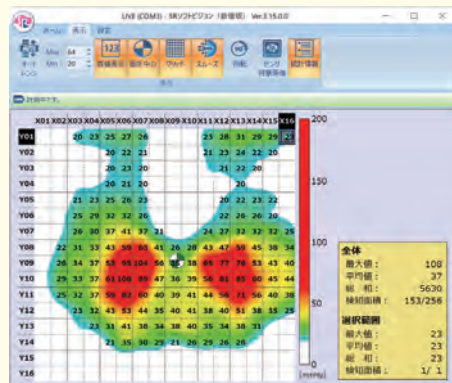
LIVE (COM3) - SRソフトビジョン (新管理) Ver.3.15.0.0

ホーム 表示 設定

オートレンジ Max 64 Min 20 数値表示 重心中心 ワク外 スムーズ 回転 センサ背景形状 統計情報

表示

計測中です。

| | X01 | X02 | X03 | X04 | X05 | X06 | X07 | X08 | X09 | X10 | X11 | X12 | X13 | X14 | X15 | X16 |
|---|---|---|---|---|---|---|---|---|---|---|---|---|---|---|---|---|
| Y01 | | | 20 | 23 | 25 | 27 | 26 | | | | 25 | 28 | 31 | 29 | 27 | 23 |
| Y02 | | | | 20 | 22 | 21 | | | | | 21 | 23 | 24 | 22 | 20 | |
| Y03 | | | | | 20 | 20 | | | | | | 20 | 21 | 20 | | |
| Y04 | | | | | 20 | 20 | | | | | | 20 | 20 | 20 | | |
| Y05 | | | 21 | 23 | 25 | 26 | 23 | | | | | 23 | 25 | 23 | 21 | |
| Y06 | | | 25 | 29 | 32 | 32 | 26 | | | | | 22 | 26 | 26 | 20 | |
| Y07 | | | 26 | 30 | 37 | 41 | 30 | | | | | 24 | 27 | 32 | 32 | 25 |
| Y08 | | 22 | 31 | 33 | 43 | 58 | 61 | 41 | 26 | 20 | 28 | 43 | 47 | 50 | 45 | 38 | 34 |
| Y09 | | 26 | 34 | 37 | 55 | 85 | 104 | 56 | | 36 | 68 | 86 | 77 | 76 | 53 | 43 | 40 |
| Y10 | | 29 | 33 | 37 | 61 | 108 | 89 | 47 | 36 | 36 | 39 | 56 | 81 | 85 | 60 | 45 | 44 |
| Y11 | | 25 | 32 | 37 | 58 | 82 | 60 | 40 | 39 | 41 | 44 | 56 | 71 | 56 | 40 | 38 |
| Y12 | | | 23 | 32 | 43 | 53 | 44 | 35 | 40 | 41 | 38 | 40 | 51 | 38 | 35 | 25 |
| Y13 | | | | 23 | 31 | 38 | 34 | 38 | 38 | 40 | 35 | 34 | 38 | 31 | | |
| Y14 | | | | | 21 | 35 | 30 | 29 | 21 | 26 | 28 | 29 | 26 | 22 | | |
| Y15 | | | | | | | | | | | | | | | | |
| Y16 | | | | | | | | | | | | | | | | |

200
150
100
50
0
[mmHg]

全体
最大値： 108
平均値： 37
総和： 5630
検知面積： 153/256

選択範囲
最大値： 23
平均値： 23
総和： 23
検知面積： 1/1